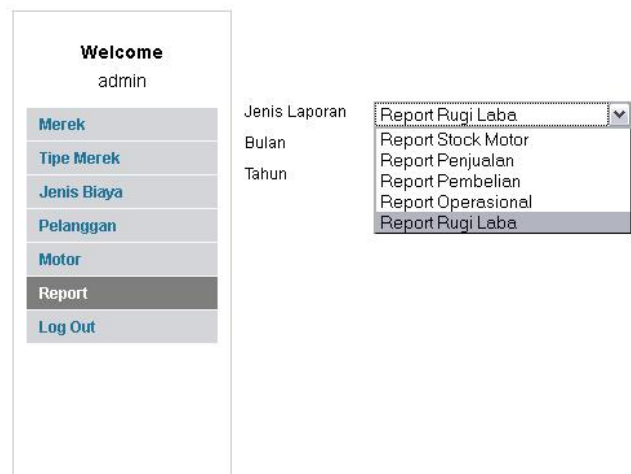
Welcome
admin

Merek
Tipe Merek
Jenis Biaya
Pelanggan
Motor
Report
Log Out

Jenis Laporan
Bulan
Tahun

Report Rugi Laba
Report Stock Motor
Report Penjualan
Report Pembelian
Report Operasional
Report Rugi Laba